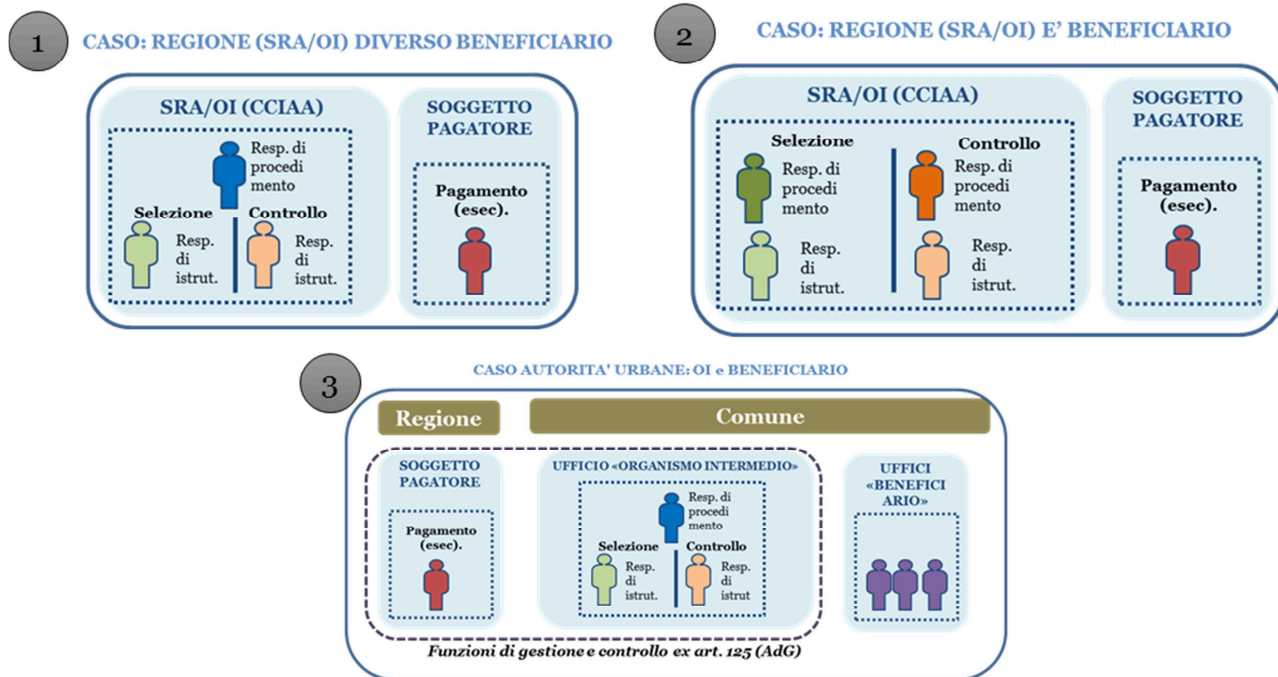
1

CASO: REGIONE (SRA/OI) DIVERSO BENEFICIARIO

SRA/OI (CCIAA)

Resp. di procedi mento

Selezione

Controllo

Resp. di istrut.

Resp. di istrut.

SOGGETTO PAGATORE

Pagamento (esec).

2

CASO: REGIONE (SRA/OI) E' BENEFICIARIO

SRA/OI (CCIAA)

Selezione

Resp. di procedi mento

Resp. di istrut.

Controllo

Resp. di procedi mento

Resp. di istrut.

SOGGETTO PAGATORE

Pagamento (esec).

3

CASO AUTORITA' URBANE: OI e BENEFICIARIO

Regione

Comune

SOGGETTO PAGATORE

Pagamento (esec).

UFFICIO «ORGANISMO INTERMEDIO»

Resp. di procedi mento

Selezione

Controllo

Resp. di istrut.

Resp. di istrut

UFFICI «BENEFICI ARIO»

Funzioni di gestione e controllo ex art. 125 (AdG)